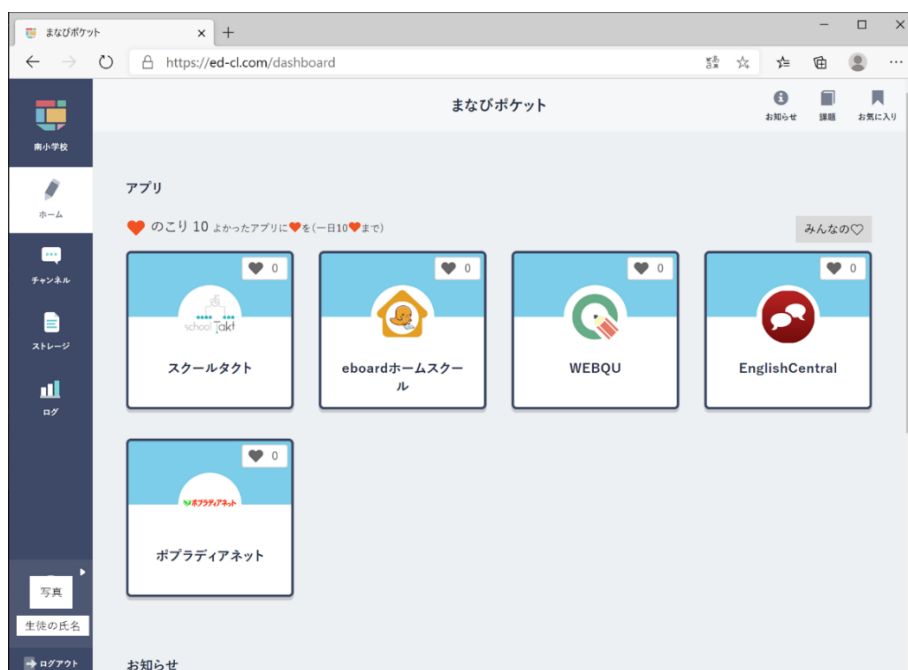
まなびポケット × +

https://ed-cl.com/dashboard

まなびポケット

お知らせ 課題 お気に入り

南小学校

ホーム

チャンネル

ストレージ

ログ

アプリ

のこり 10 よかったアプリに❤を(一日10❤まで)

みんなの♡

0
school Takt
スクールタクト

0
eboardホームスクール

0
WEBQU

0
EnglishCentral

0
ポプラディアネット
ポプラディアネット

写真

生徒の氏名

ログアウト

お知らせ